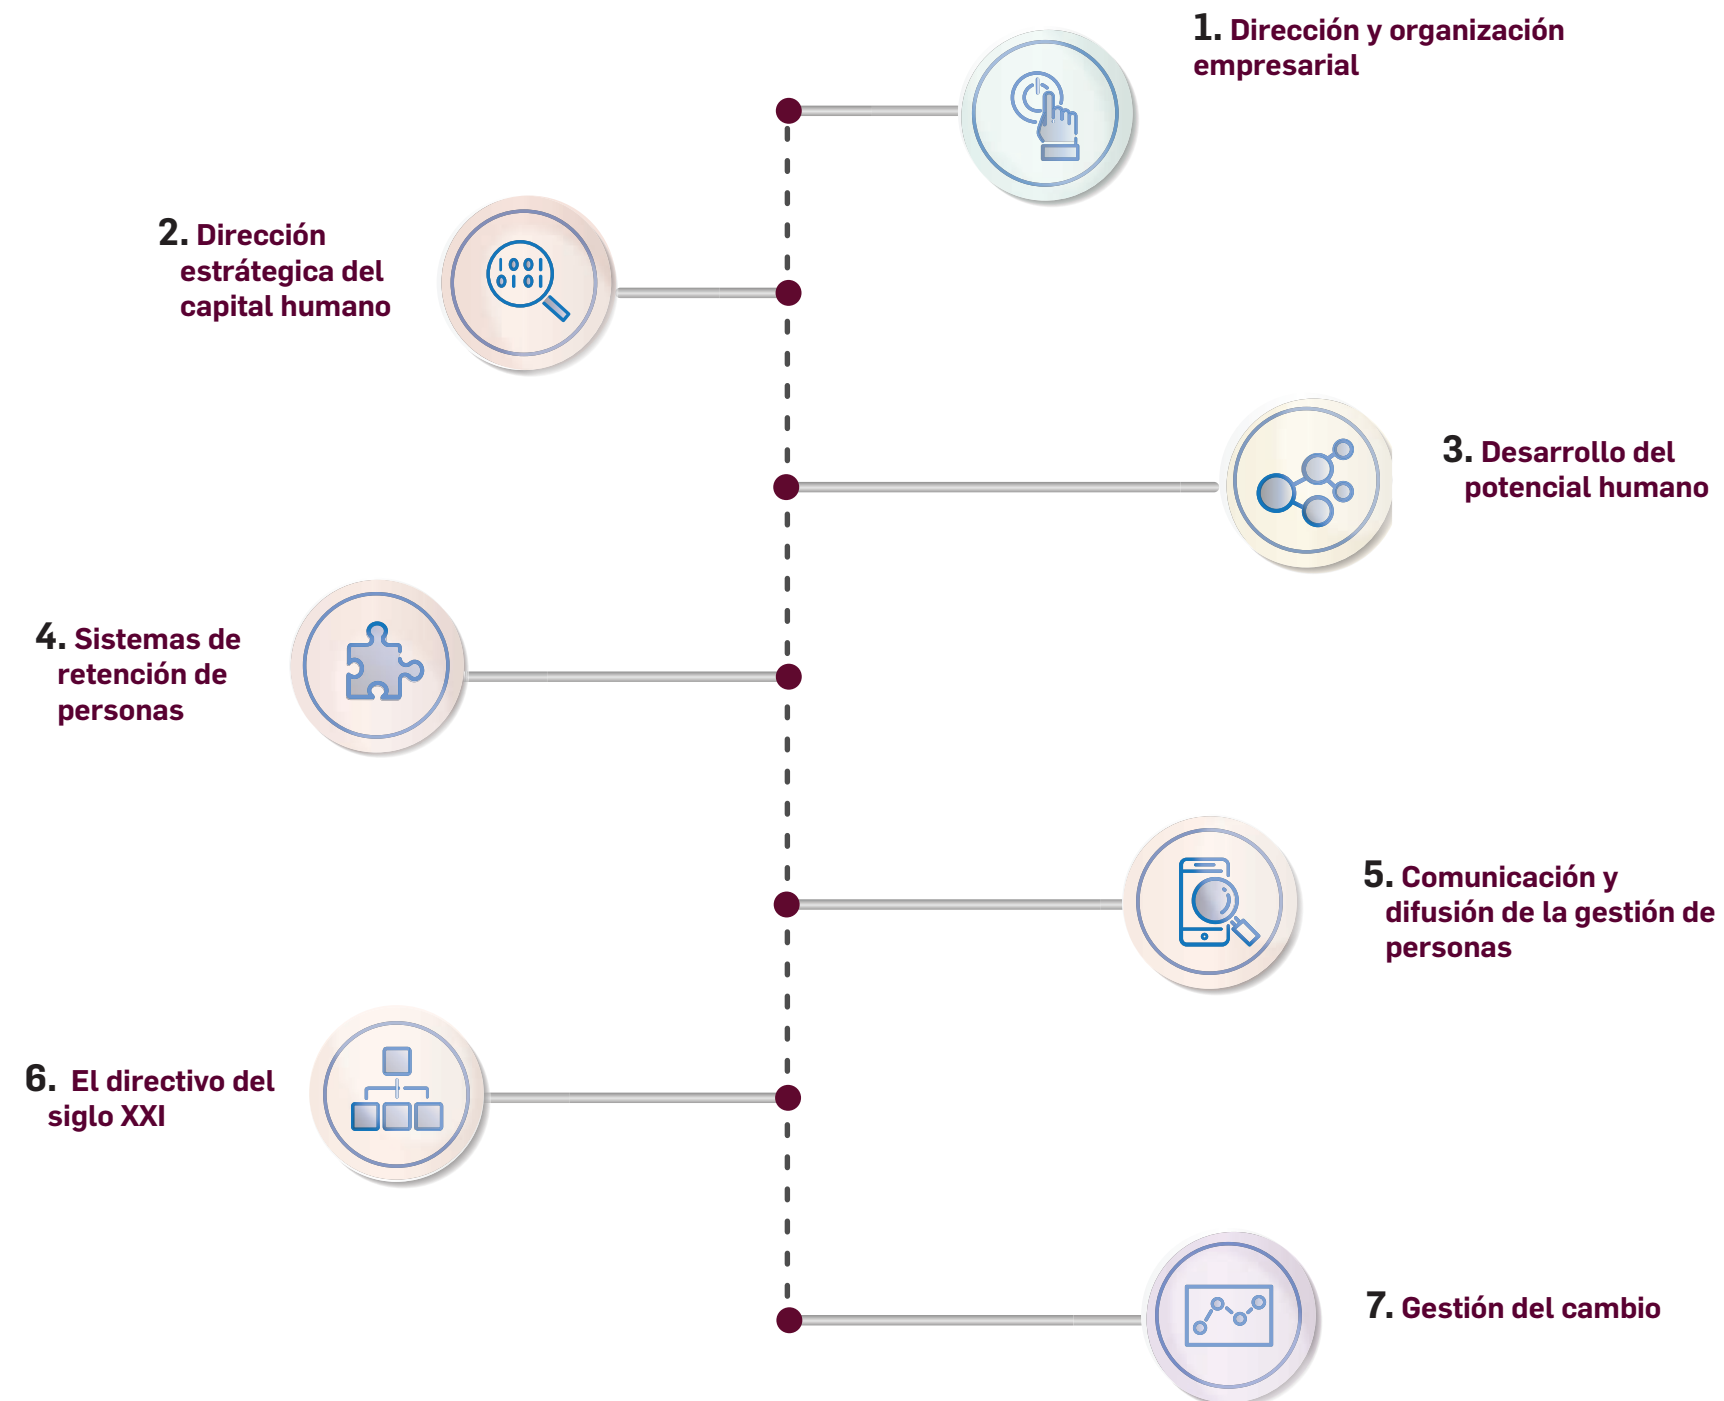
1. Dirección y organización empresarial

2. Dirección estrátegica del capital humano

3. Desarrollo del potencial humano

4. Sistemas de retención de personas

5. Comunicación y difusión de la gestión de personas

6. El directivo del siglo XXI

7. Gestión del cambio